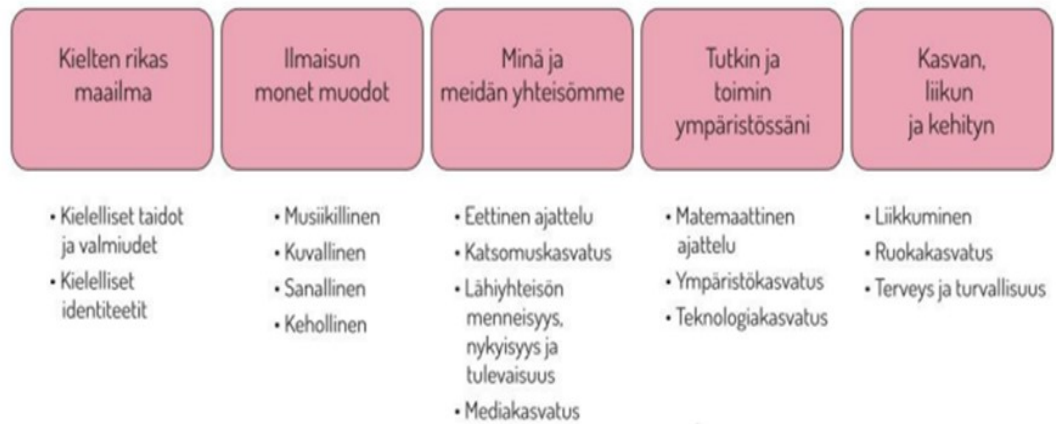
Kielten rikas maailma

• Kielelliset taidot ja valmiudet
• Kielelliset identiteetit

Ilmaisun monet muodot

• Musiikillinen
• Kuvallinen
• Sanallinen
• Kehollinen

Minä ja meidän yhteisömme

• Eettinen ajattelu
• Katsomuskasvatus
• Lähiyhteisön menneisyys, nykyisyys ja tulevaisuus
• Mediakasvatus

Tutkin ja toimin ympäristössäni

• Matemaattinen ajattelu
• Ympäristökasvatus
• Teknologiakasvatus

Kasvan, liikun ja kehityn

• Liikkuminen
• Ruokakasvatus
• Terveys ja turvallisuus